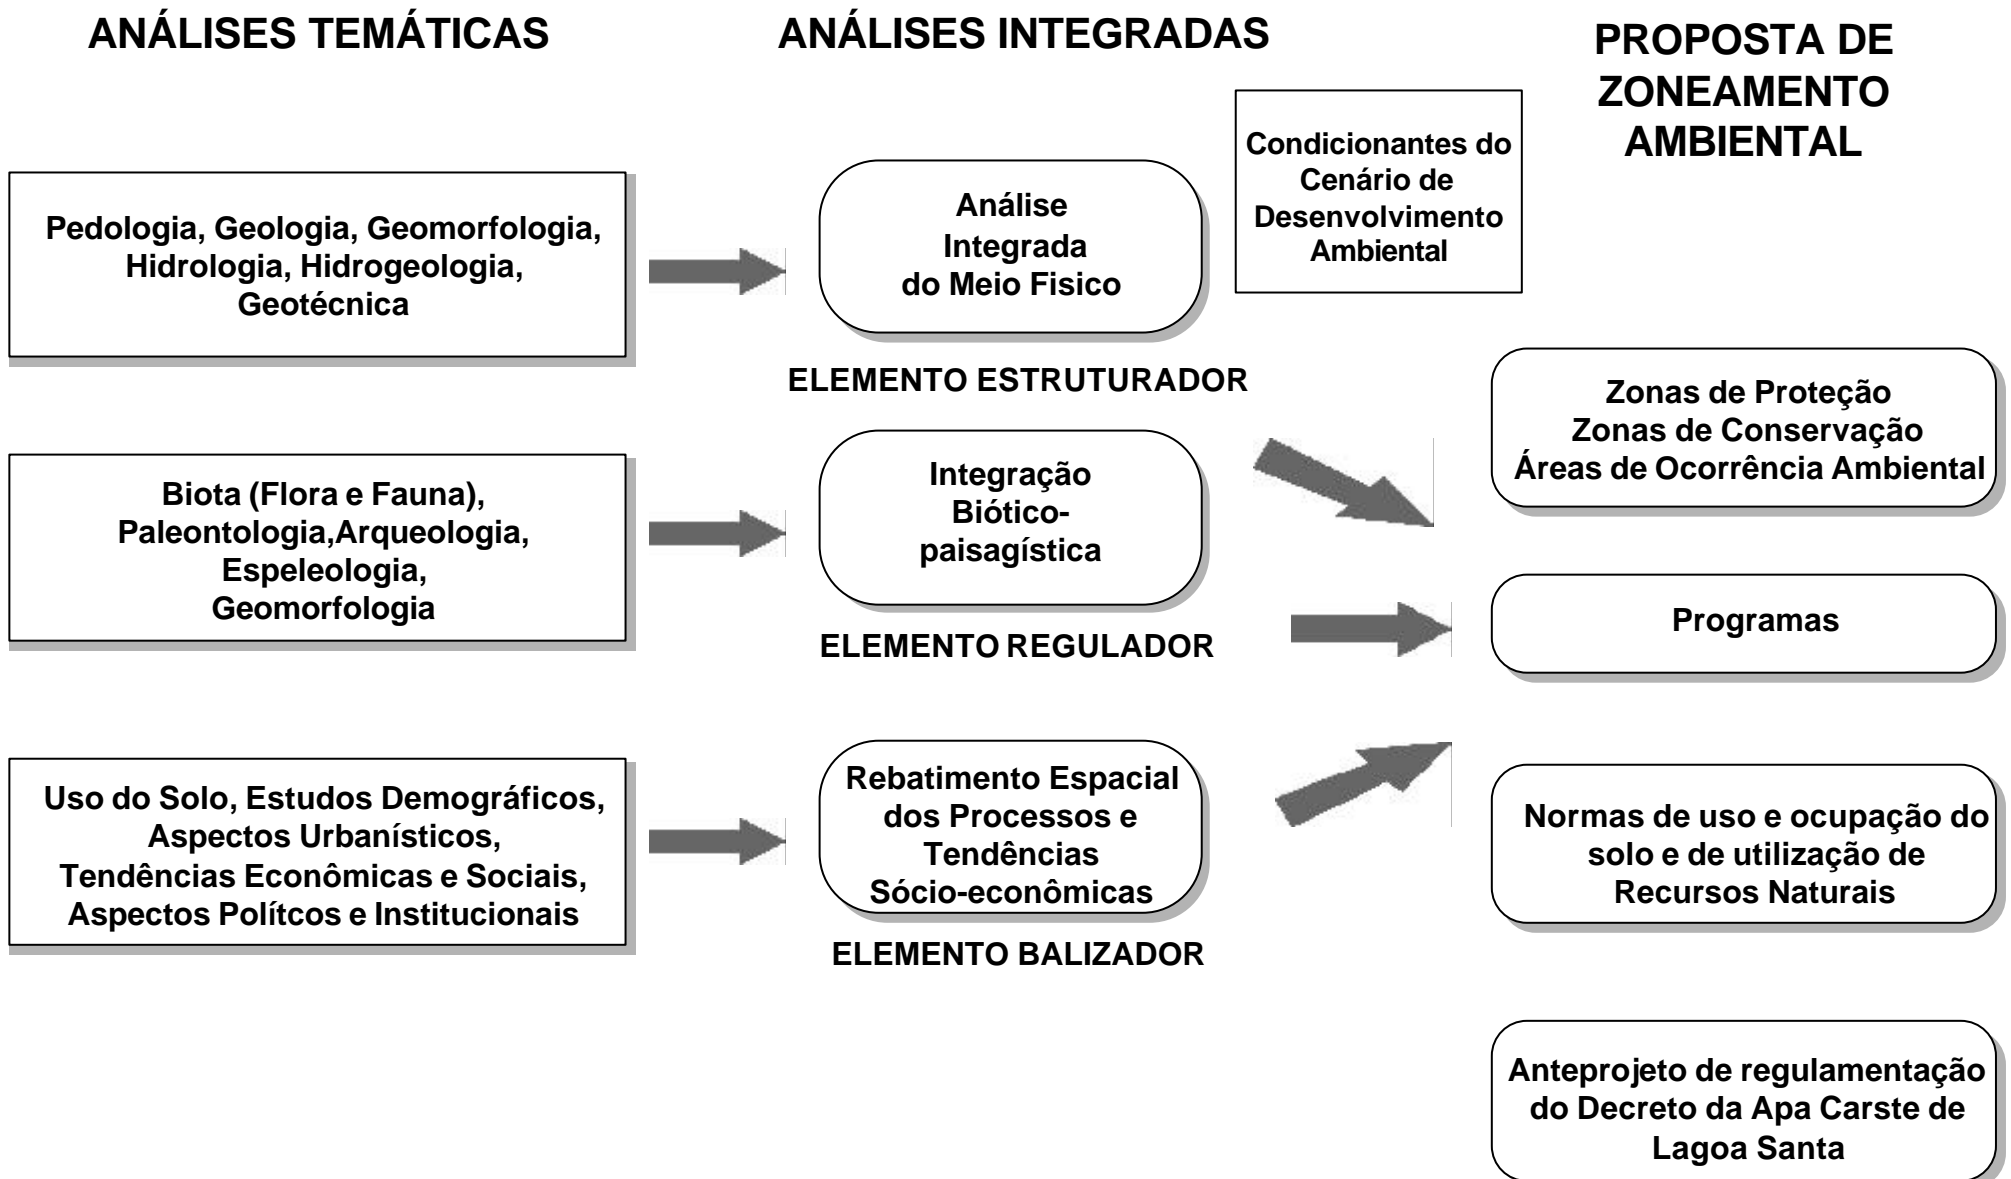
ANÁLISES TEMÁTICAS

ANÁLISES INTEGRADAS

PROPOSTA DE ZONEAMENTO AMBIENTAL

Condicionantes do Cenário de Desenvolvimento Ambiental

Pedologia, Geologia, Geomorfologia, Hidrologia, Hidrogeologia, Geotécnica

Análise Integrada do Meio Fisico

ELEMENTO ESTRUTURADOR

Zonas de Proteção
Zonas de Conservação
Áreas de Ocorrência Ambiental

Biota (Flora e Fauna), Paleontologia,Arqueologia, Espeleologia, Geomorfologia

Integração Biótico-paisagística

ELEMENTO REGULADOR

Programas

Uso do Solo, Estudos Demográficos, Aspectos Urbanísticos, Tendências Econômicas e Sociais, Aspectos Polítcos e Institucionais

Rebatimento Espacial dos Processos e Tendências Sócio-econômicas

ELEMENTO BALIZADOR

Normas de uso e ocupação do solo e de utilização de Recursos Naturais

Anteprojeto de regulamentação do Decreto da Apa Carste de Lagoa Santa